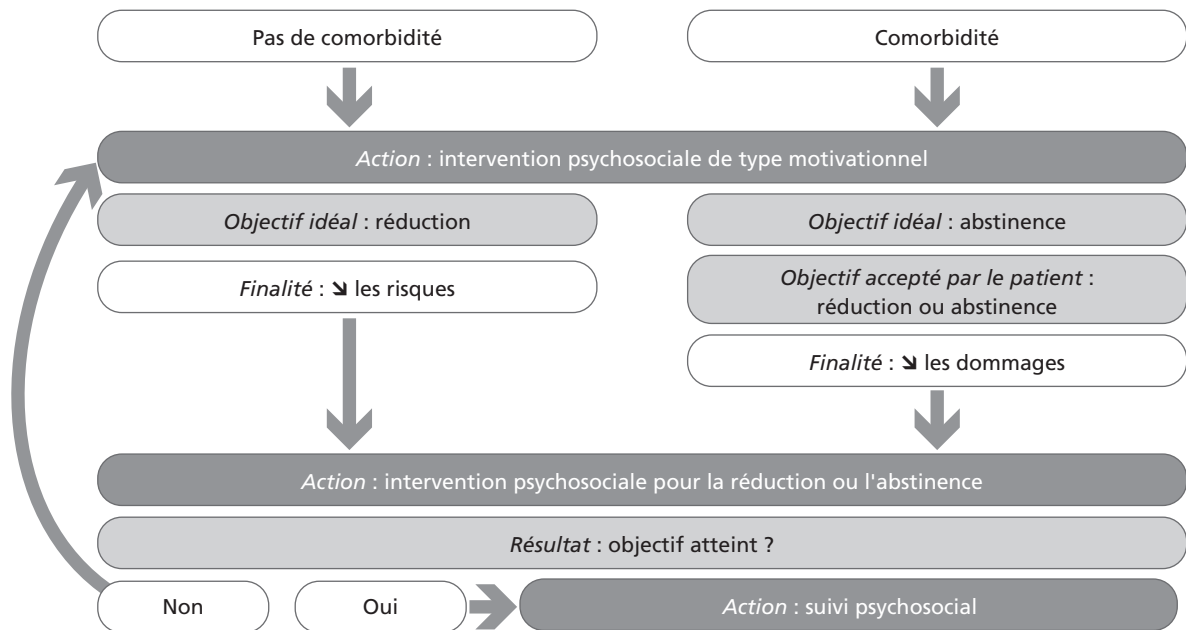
Pas de comorbidité

Comorbidité

*Action* : intervention psychosociale de type motivationnel

*Objectif idéal* : réduction

*Objectif idéal* : abstinence

*Finalité* : ↘ les risques

*Objectif accepté par le patient* : réduction ou abstinence

*Finalité* : ↘ les dommages

*Action* : intervention psychosociale pour la réduction ou l'abstinence

*Résultat* : objectif atteint ?

Non

Oui

*Action* : suivi psychosocial